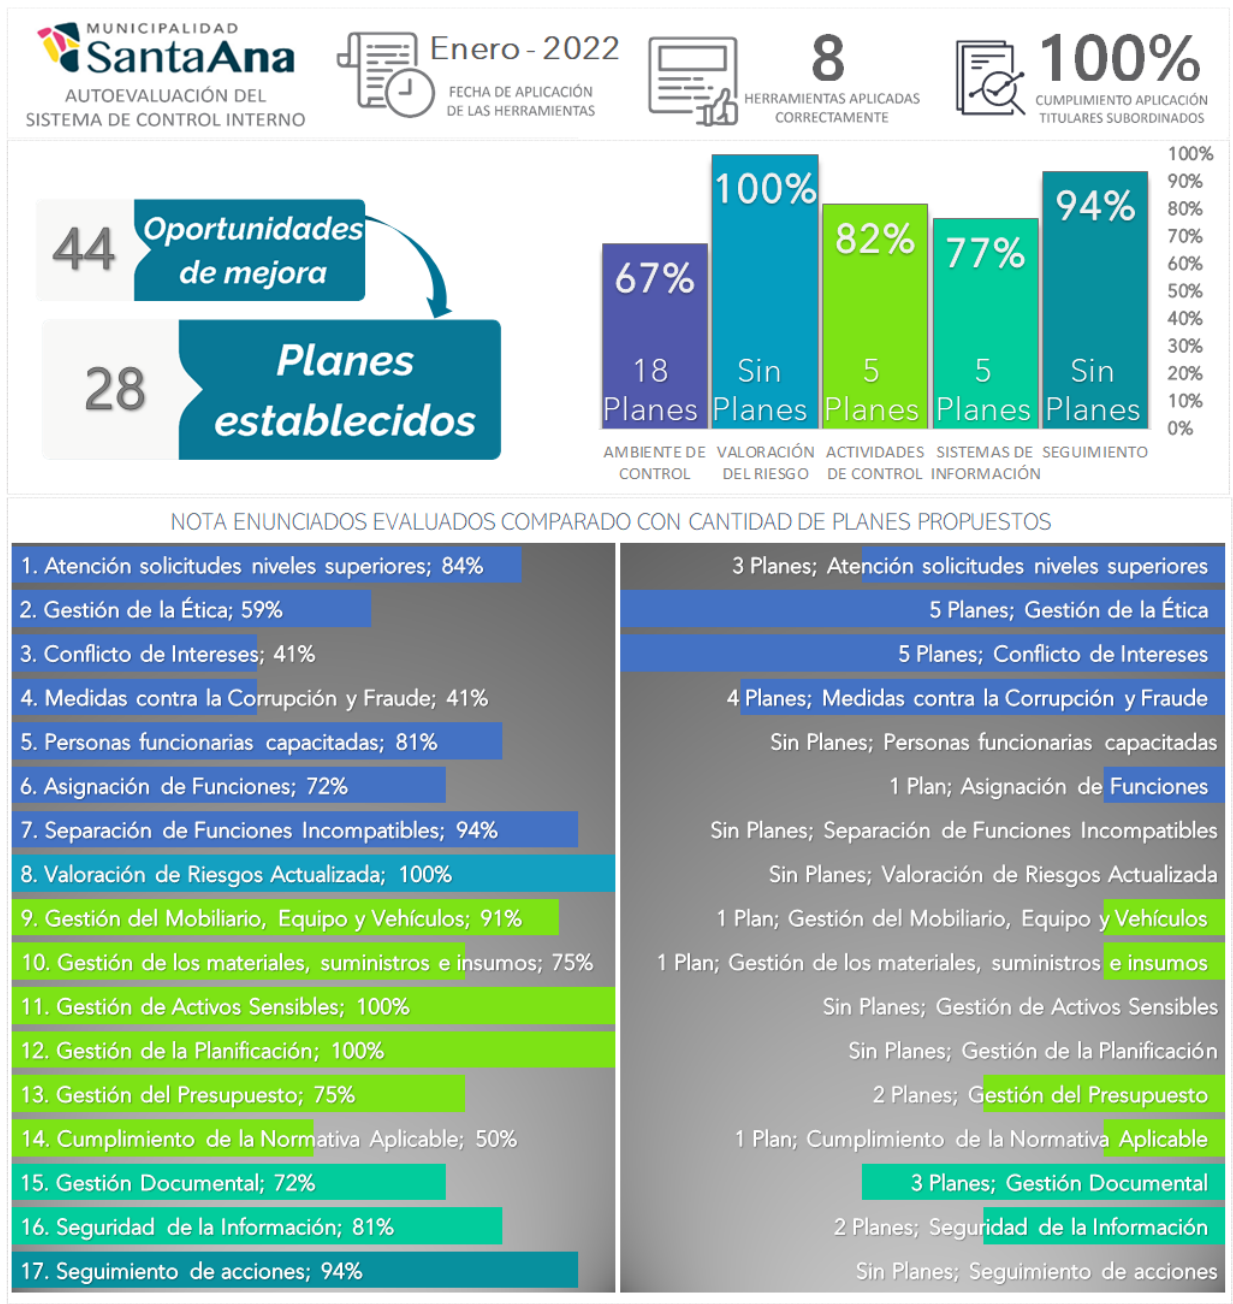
MUNICIPALIDAD
SantaAna
AUTOEVALUACIÓN DEL SISTEMA DE CONTROL INTERNO

Enero - 2022
FECHA DE APLICACIÓN DE LAS HERRAMIENTAS

8
HERRAMIENTAS APLICADAS CORRECTAMENTE

100%
CUMPLIMIENTO APLICACIÓN TITULARES SUBORDINADOS

44 Oportunidades de mejora

28 Planes establecidos

| AMBIENTE DE CONTROL | VALORACIÓN DEL RIESGO | ACTIVIDADES DE CONTROL | SISTEMAS DE INFORMACIÓN | SEGUIMIENTO |
|---|---|---|---|---|
| 67% | 100% | 82% | 77% | 94% |
| 18 Planes | Sin Planes | 5 Planes | 5 Planes | Sin Planes |

100%
90%
80%
70%
60%
50%
40%
30%
20%
10%
0%

NOTA ENUNCIADOS EVALUADOS COMPARADO CON CANTIDAD DE PLANES PROPUESTOS

1. Atención solicitudes niveles superiores; 84%
2. Gestión de la Ética; 59%
3. Conflicto de Intereses; 41%
4. Medidas contra la Corrupción y Fraude; 41%
5. Personas funcionarias capacitadas; 81%
6. Asignación de Funciones; 72%
7. Separación de Funciones Incompatibles; 94%
8. Valoración de Riesgos Actualizada; 100%
9. Gestión del Mobiliario, Equipo y Vehículos; 91%
10. Gestión de los materiales, suministros e insumos; 75%
11. Gestión de Activos Sensibles; 100%
12. Gestión de la Planificación; 100%
13. Gestión del Presupuesto; 75%
14. Cumplimiento de la Normativa Aplicable; 50%
15. Gestión Documental; 72%
16. Seguridad de la Información; 81%
17. Seguimiento de acciones; 94%

3 Planes; Atención solicitudes niveles superiores
5 Planes; Gestión de la Ética
5 Planes; Conflicto de Intereses
4 Planes; Medidas contra la Corrupción y Fraude
Sin Planes; Personas funcionarias capacitadas
1 Plan; Asignación de Funciones
Sin Planes; Separación de Funciones Incompatibles
Sin Planes; Valoración de Riesgos Actualizada
1 Plan; Gestión del Mobiliario, Equipo y Vehículos
1 Plan; Gestión de los materiales, suministros e insumos
Sin Planes; Gestión de Activos Sensibles
Sin Planes; Gestión de la Planificación
2 Planes; Gestión del Presupuesto
1 Plan; Cumplimiento de la Normativa Aplicable
3 Planes; Gestión Documental
2 Planes; Seguridad de la Información
Sin Planes; Seguimiento de acciones